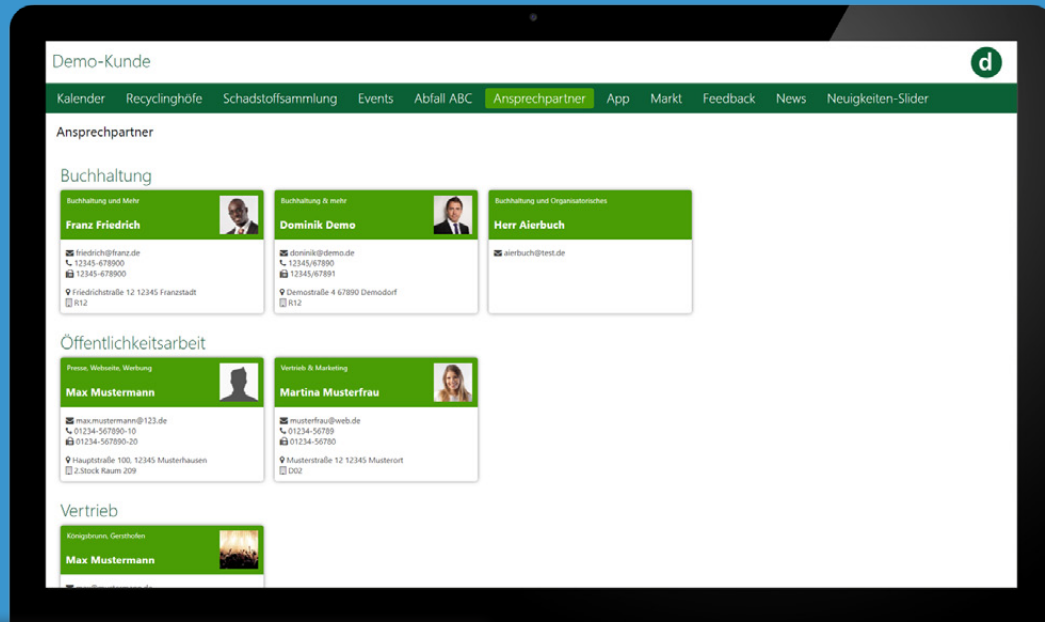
Demo-Kunde

d

Kalender Recyclinghöfe Schadstoffsammlung Events Abfall ABC Ansprechpartner App Markt Feedback News Neuigkeiten-Slider

Ansprechpartner

Buchhaltung

Buchhaltung und Mehr
Franz Friedrich
friedrich@franz.de
12345-678900
12345-678900
Friedrichstraße 12 12345 Franzstadt
R12

Buchhaltung & mehr
Dominik Demo
dominik@demo.de
12345/67890
12345/67891
Demostraße 4 67890 Demodorf
R12

Buchhaltung und Organisatorisches
Herr Aierbuch
aierbuch@test.de

Öffentlichkeitsarbeit

Presse, Webseite, Werbung
Max Mustermann
max.mustermann@123.de
01234-567890-10
01234-567890-20
Hauptstraße 100, 12345 Musterhausen
2.Stock Raum 209

Vertrieb & Marketing
Martina Musterfrau
musterfrau@web.de
01234-56789
01234-56780
Musterstraße 12 12345 Musterort
D02

Vertrieb

Königsbrunn, Gersthofen
Max Mustermann
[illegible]